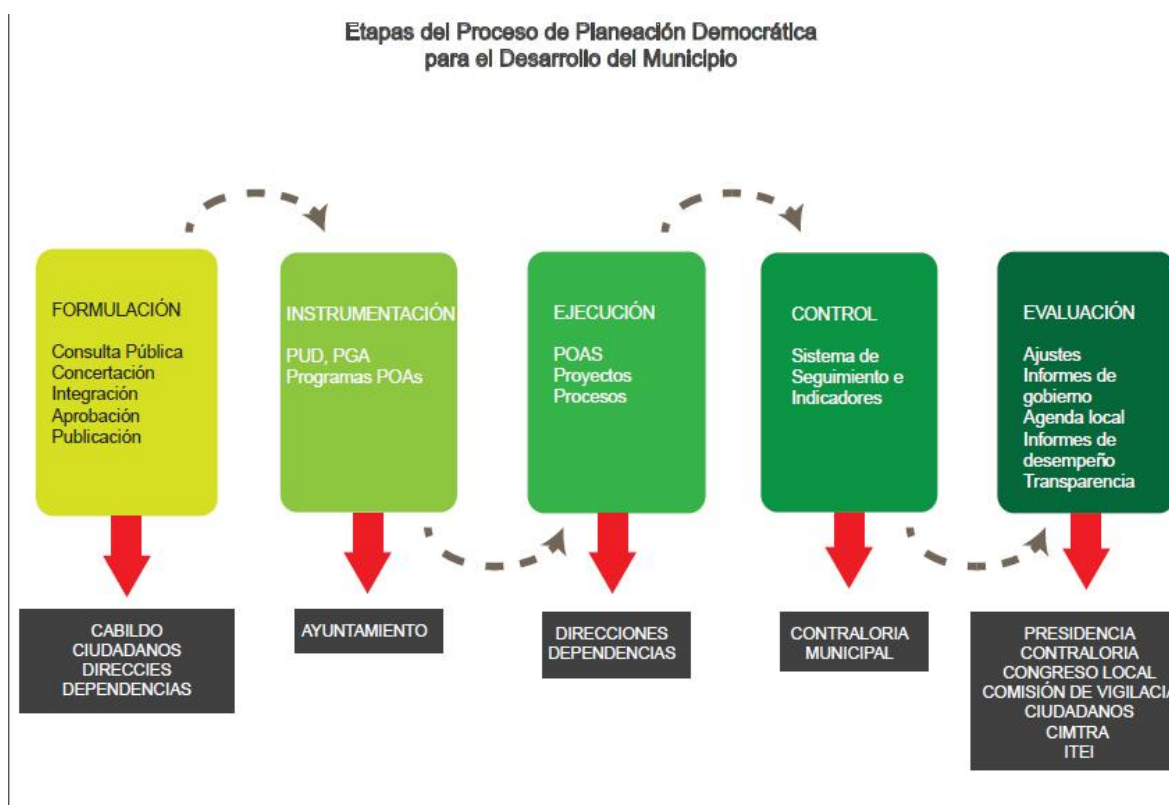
Etapas del Proceso de Planeación Democrática para el Desarrollo del Municipio

FORMULACIÓN
Consulta Pública
Concertación
Integración
Aprobación
Publicación

INSTRUMENTACIÓN
PUD, PGA
Programas POAs

EJECUCIÓN
POAS
Proyectos
Procesos

CONTROL
Sistema de Seguimiento e Indicadores

EVALUACIÓN
Ajustes
Informes de gobierno
Agenda local
Informes de desempeño
Transparencia

CABILDO
CIUDADANOS
DIRECCIES
DEPENDENCIAS

AYUNTAMIENTO

DIRECCIONES
DEPENDENCIAS

CONTRALORIA
MUNICIPAL

PRESIDENCIA
CONTRALORIA
CONGRESO LOCAL
COMISIÓN DE VIGILACIA
CIUDADANOS
CIMTRA
ITEI